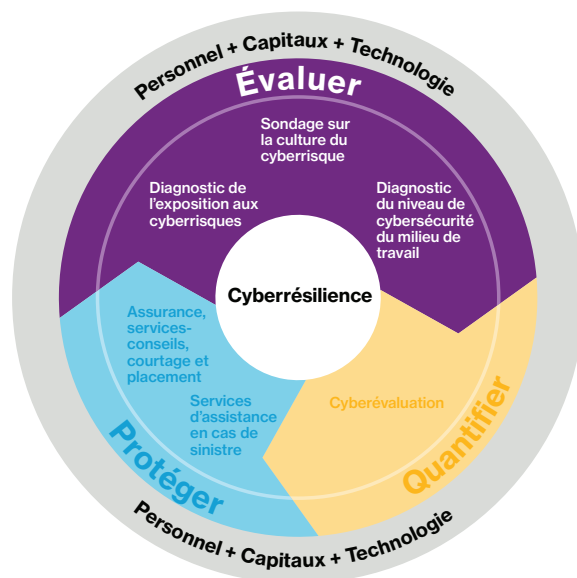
Personnel + Capitaux + Technologie

Évaluer

Sondage sur la culture du cyberrisque

Diagnostic de l'exposition aux cyberrisques

Diagnostic du niveau de cybersécurité du milieu de travail

Cyberrésilience

Assurance, services-conseils, courtage et placement

Services d'assistance en cas de sinistre

Cyberévaluation

Protéger

Quantifier

Personnel + Capitaux + Technologie